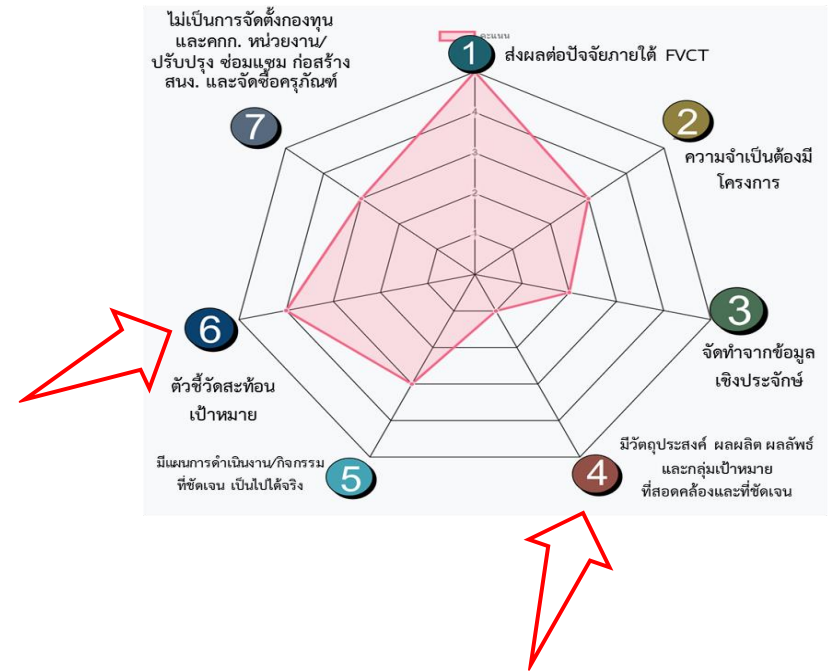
ไม่เป็นการจัดตั้งกองทุน และคกก. หน่วยงาน/ ปรับปรุง ซ่อมแซม ก่อสร้าง สนง. และจัดซื้อครุภัณฑ์

คะแนน

1 ส่งผลต่อปัจจัยภายใต้ FVCT

2 ความจำเป็นต้องมีโครงการ

3 จัดทำจากข้อมูลเชิงประจักษ์

4 มีวัตถุประสงค์ ผลผลิต ผลลัพธ์ และกลุ่มเป้าหมาย ที่สอดคล้องและที่ชัดเจน

5 มีแผนการดำเนินงาน/กิจกรรม ที่ชัดเจน เป็นไปได้จริง

6 ตัวชี้วัดสะท้อนเป้าหมาย

7

5
4
3
2
1